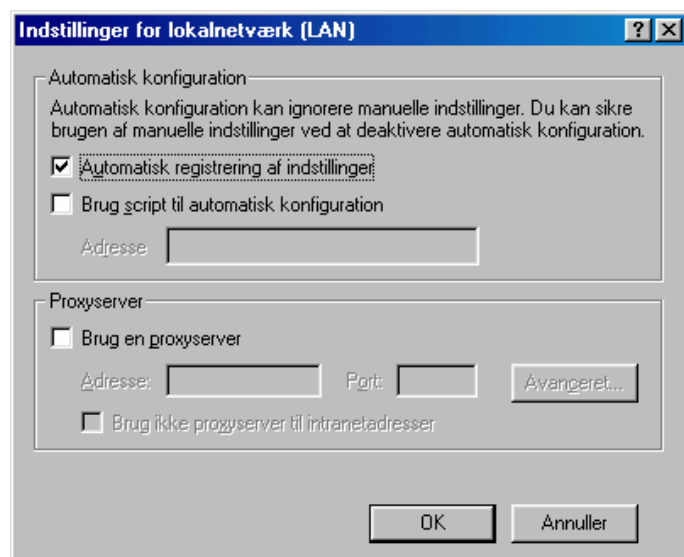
Indstillinger for lokalnetværk (LAN)

?

Automatisk konfiguration

Automatisk konfiguration kan ignorere manuelle indstillinger. Du kan sikre brugen af manuelle indstillinger ved at deaktivere automatisk konfiguration.

Automatisk registrering af indstillinger

Brug script til automatisk konfiguration

Adresse

Proxyserver

Brug en proxyserver

Adresse:

Port:

Avanceret...

Brug ikke proxyserver til intranetadresser

OK

Annuller